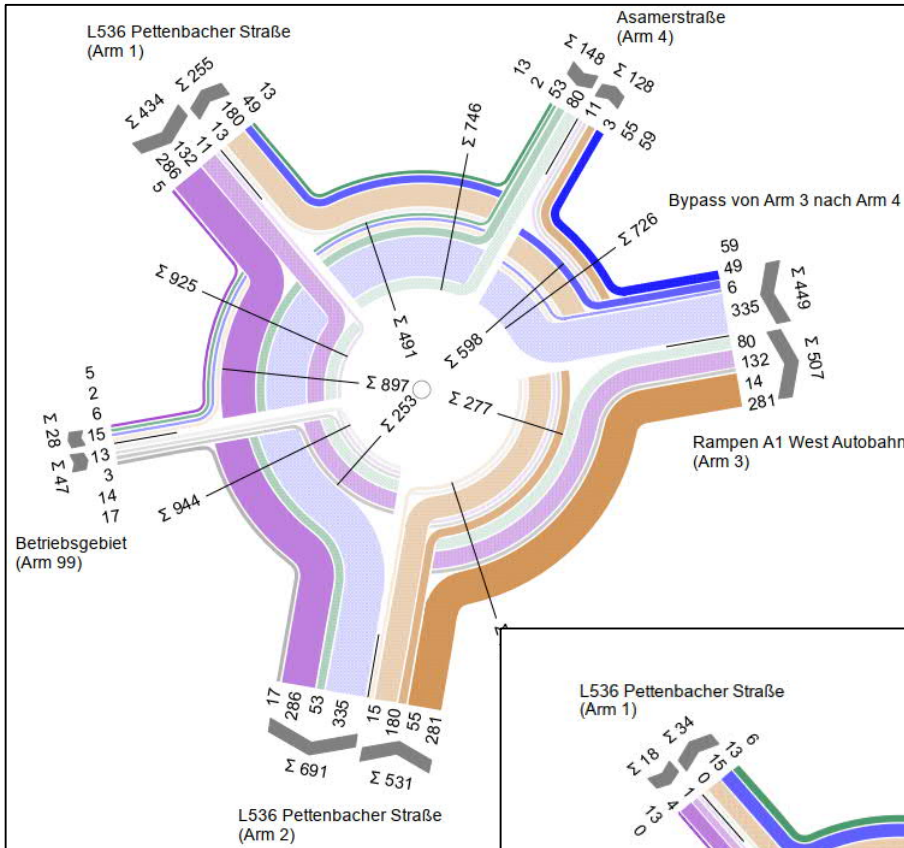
L536 Pettenbacher Straße
(Arm 1)

Σ 434
Σ 255
13
49
180
13
11
132
286
5

Asamerstraße
(Arm 4)

13
2
53
80
11
3
55
59
Σ 148
Σ 128

Σ 746

Bypass von Arm 3 nach Arm 4

Σ 726

59
49
6
335
Σ 449

80
132
14
281
Σ 507

Rampen A1 West Autobahn
(Arm 3)

Σ 925
Σ 491
Σ 598
Σ 897
Σ 277
Σ 253
Σ 944

5
2
6
15
13
3
14
17
Σ 28
Σ 47

Betriebsgebiet
(Arm 99)

17
286
53
335
15
180
55
281
Σ 691
Σ 531

L536 Pettenbacher Straße
(Arm 2)

L536 Pettenbacher Straße
(Arm 1)

Σ 18
Σ 34
13
6
15
1
0
4
13
0